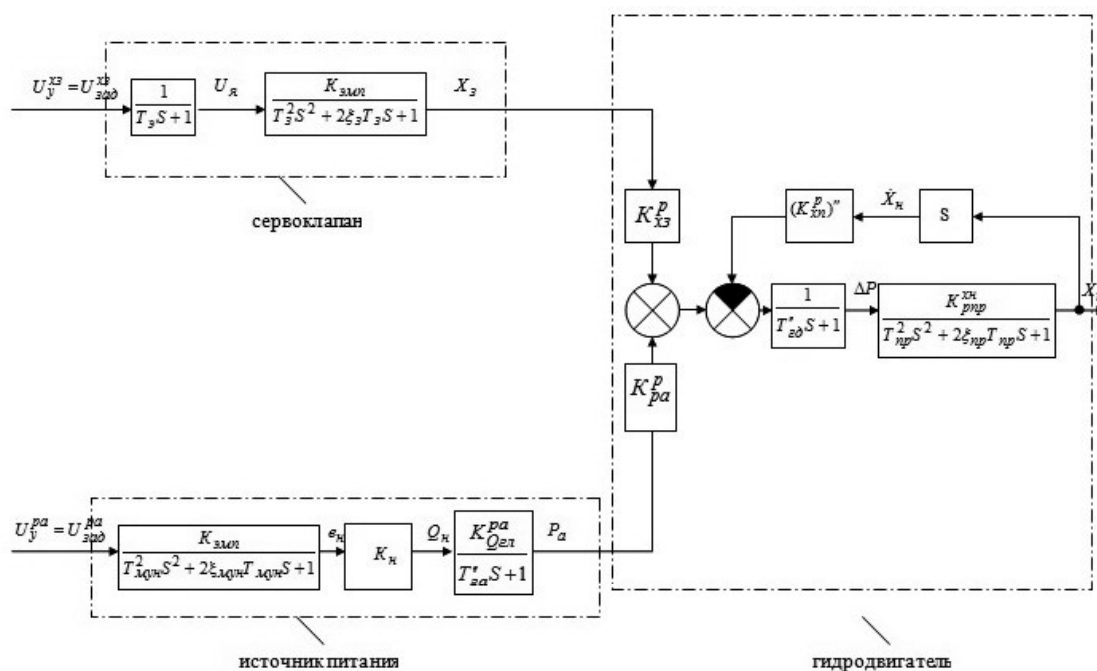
$U_y^{xз} = U_{зад}^{xз}$

$\frac{1}{T_э S + 1}$

$U_я$

$\frac{K_{эмп}}{T_э^2 S^2 + 2\xi_э T_э S + 1}$

$X_з$

сервоклапан

$K_{xз}^p$

$(K_{xn}^p)''$

$\dot{X}_н$

S

$\frac{1}{T'_{гд} S + 1}$

$\Delta P$

$\frac{K_{pnp}^{xн}}{T_{np}^2 S^2 + 2\xi_{np} T_{np} S + 1}$

$X$

$K_{pa}^p$

$U_y^{pa} = U_{зад}^{pa}$

$\frac{K_{эмп}}{T_{\lambda дн}^2 S^2 + 2\xi_{\lambda дн} T_{\lambda дн} S + 1}$

$в_н$

$K_н$

$Q_н$

$\frac{K_{Qгл}^{pa}}{T'_{га} S + 1}$

$P_a$

источник питания

гидродвигатель